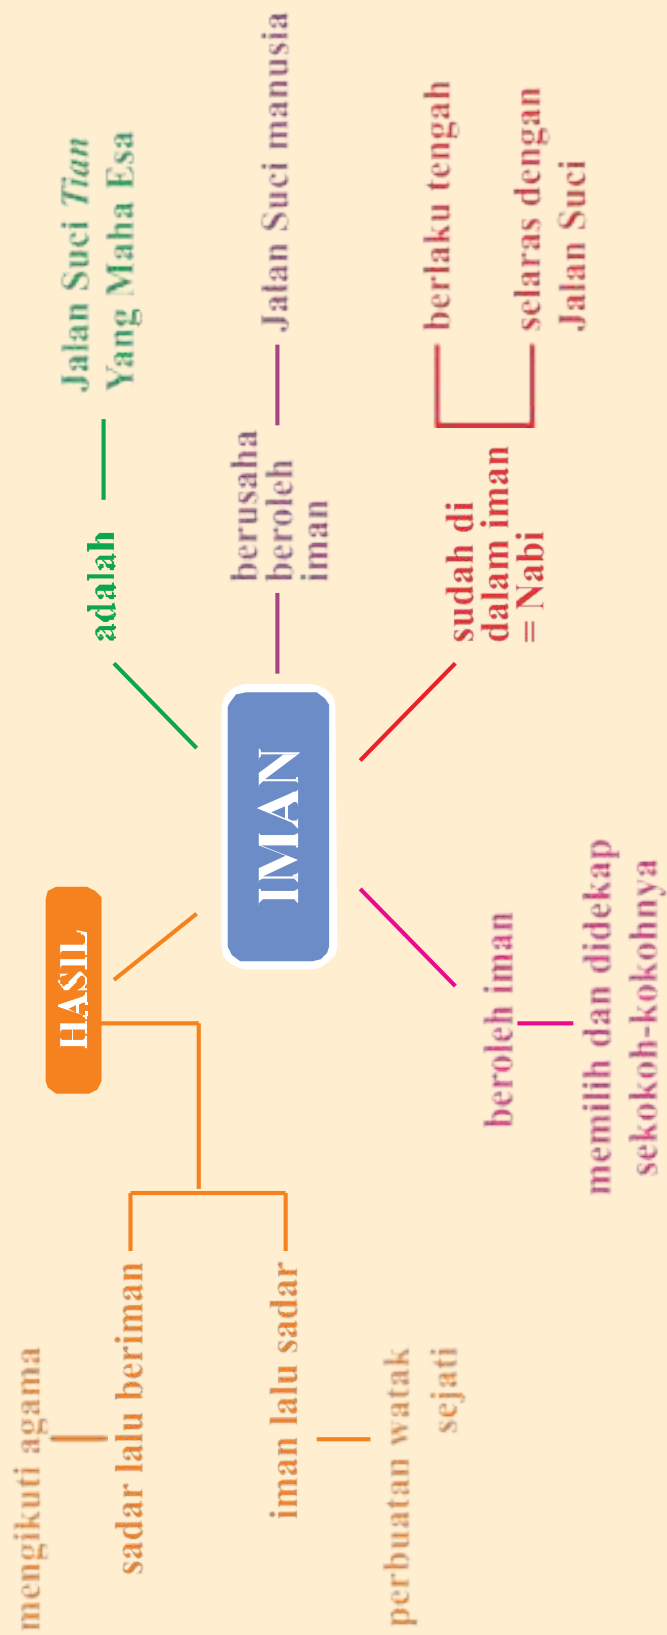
IMAN

adalah
Jalan Suci *Tian* Yang Maha Esa

berusaha beroleh iman
Jalan Suci manusia

sudah di dalam iman = Nabi
berlaku tengah
selaras dengan Jalan Suci

beroleh iman
memilih dan didekap sekokoh-kokohnya

HASIL
sadar lalu beriman
mengikuti agama
iman lalu sadar
perbuatan watak sejati